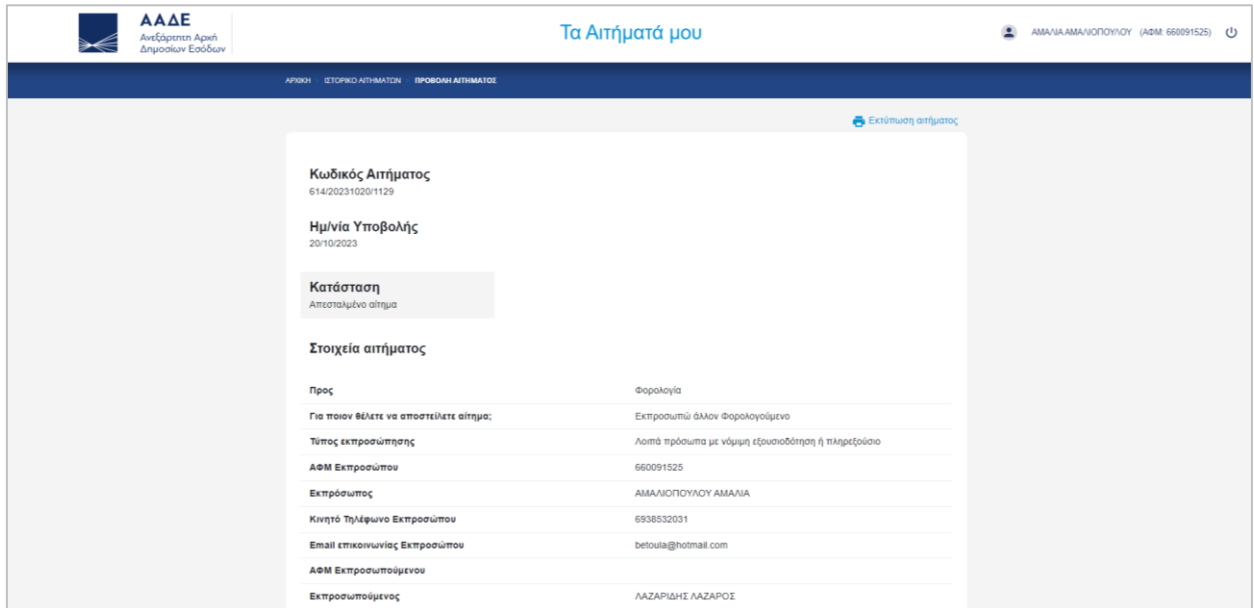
ΑΑΔΕ
Ανεξάρτητη Αρχή Δημοσίων Εσόδων

Τα Αιτήματά μου

ΑΜΑΛΙΑ ΑΜΑΛΙΟΠΟΥΛΟΥ (ΑΦΜ: 660091525)

ΑΡΧΙΚΗ > ΙΣΤΟΡΙΚΟ ΑΙΤΗΜΑΤΩΝ > ΠΡΟΒΟΛΗ ΑΙΤΗΜΑΤΟΣ

Εκτύπωση αιτήματος

Κωδικός Αιτήματος
614/20231020/1129

Ημ/νία Υποβολής
20/10/2023

Κατάσταση
Απεσταλμένο αίτημα

Στοιχεία αιτήματος

| | |
|---|---|
| Προς | Φορολογία |
| Για ποιον θέλετε να αποστείλετε αίτημα; | Εκπροσωπώ άλλον Φορολογούμενο |
| Τύπος εκπροσώπησης | Λοιπά πρόσωπα με νόμιμη εξουσιοδότηση ή πληρεξούσιο |
| ΑΦΜ Εκπροσώπου | 660091525 |
| Εκπρόσωπος | ΑΜΑΛΙΟΠΟΥΛΟΥ ΑΜΑΛΙΑ |
| Κινητό Τηλέφωνο Εκπροσώπου | 6938532031 |
| Email επικοινωνίας Εκπροσώπου | betoula@hotmail.com |
| ΑΦΜ Εκπροσωπούμενου | |
| Εκπροσωπούμενος | ΛΑΖΑΡΙΔΗΣ ΛΑΖΑΡΟΣ |